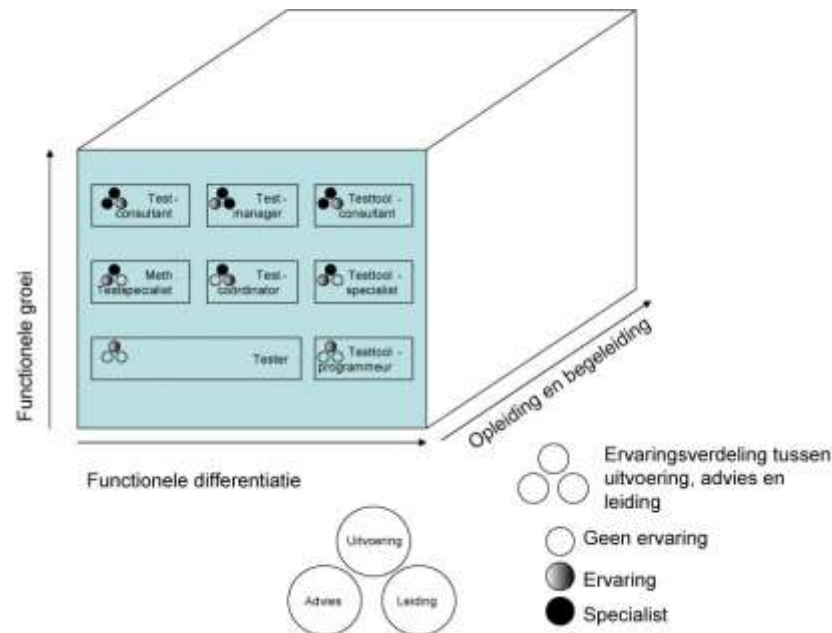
Test-consultant

Test-manager

Testtool - consultant

Meth Testspecialist

Test-coördinator

Testtool - specialist

Tester

Testtool - programmeur

Functionele groei

Functionele differentiatie

Opleiding en begeleiding

Ervaringsverdeling tussen uitvoering, advies en leiding

Uitvoering

Advies

Leiding

Geen ervaring

Ervaring

Specialist